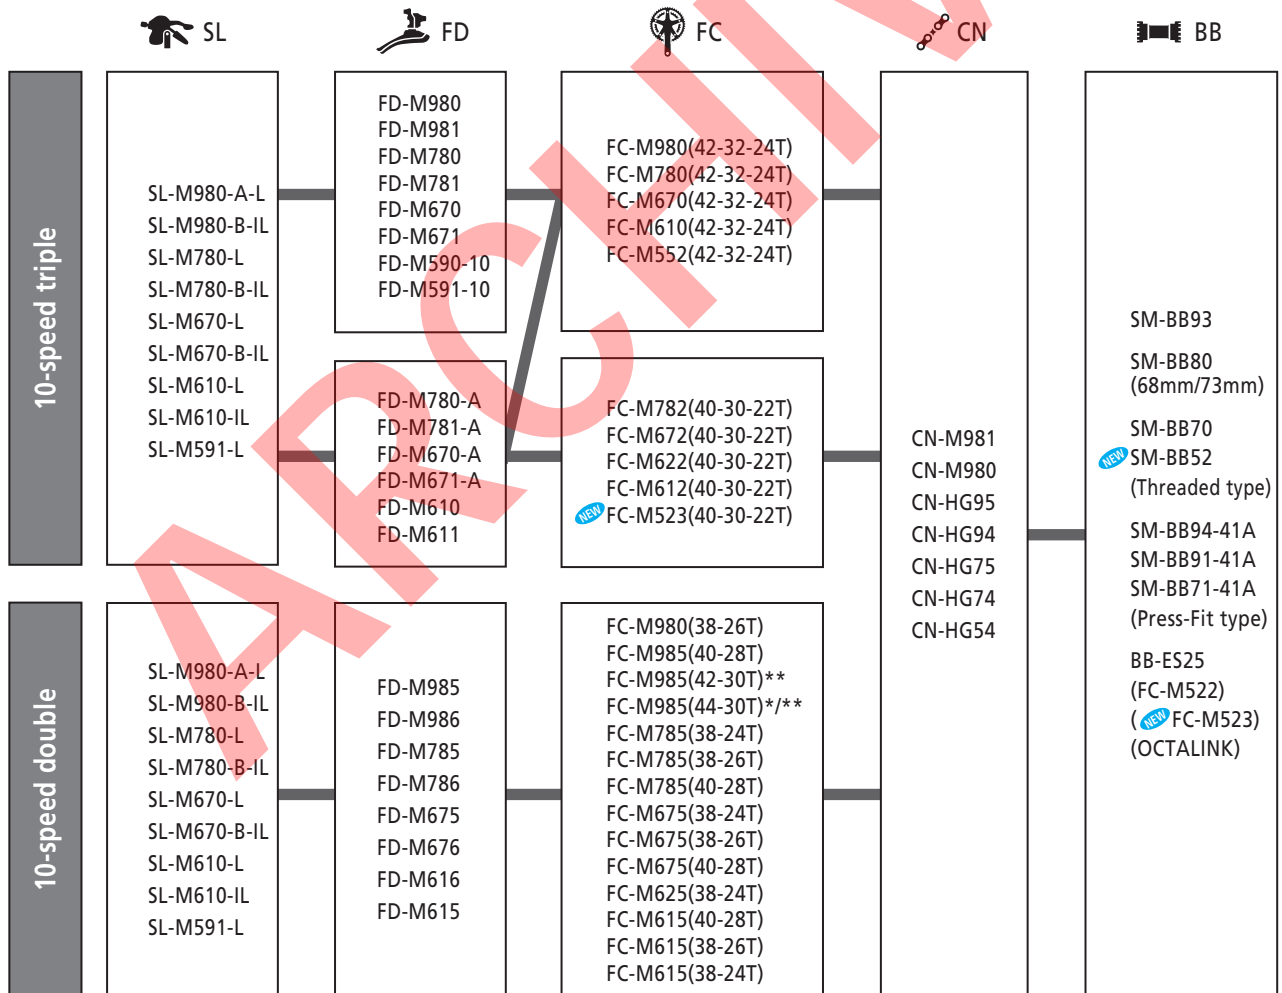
SL FD FC CN BB

10-speed triple

SL-M980-A-L
SL-M980-B-IL
SL-M780-L
SL-M780-B-IL
SL-M670-L
SL-M670-B-IL
SL-M610-L
SL-M610-IL
SL-M591-L

FD-M980
FD-M981
FD-M780
FD-M781
FD-M670
FD-M671
FD-M590-10
FD-M591-10

FC-M980(42-32-24T)
FC-M780(42-32-24T)
FC-M670(42-32-24T)
FC-M610(42-32-24T)
FC-M552(42-32-24T)

FD-M780-A
FD-M781-A
FD-M670-A
FD-M671-A
FD-M610
FD-M611

FC-M782(40-30-22T)
FC-M672(40-30-22T)
FC-M622(40-30-22T)
FC-M612(40-30-22T)
NEW FC-M523(40-30-22T)

CN-M981
CN-M980
CN-HG95
CN-HG94
CN-HG75
CN-HG74
CN-HG54

SM-BB93
SM-BB80
(68mm/73mm)
SM-BB70
NEW SM-BB52
(Threaded type)
SM-BB94-41A
SM-BB91-41A
SM-BB71-41A
(Press-Fit type)
BB-ES25
(FC-M522)
(NEW FC-M523)
(OCTALINK)

10-speed double

SL-M980-A-L
SL-M980-B-IL
SL-M780-L
SL-M780-B-IL
SL-M670-L
SL-M670-B-IL
SL-M610-L
SL-M610-IL
SL-M591-L

FD-M985
FD-M986
FD-M785
FD-M786
FD-M675
FD-M676
FD-M616
FD-M615

FC-M980(38-26T)
FC-M985(40-28T)
FC-M985(42-30T)**
FC-M985(44-30T)*/**
FC-M785(38-24T)
FC-M785(38-26T)
FC-M785(40-28T)
FC-M675(38-24T)
FC-M675(38-26T)
FC-M675(40-28T)
FC-M625(38-24T)
FC-M615(40-28T)
FC-M615(38-26T)
FC-M615(38-24T)

ARCHIVE